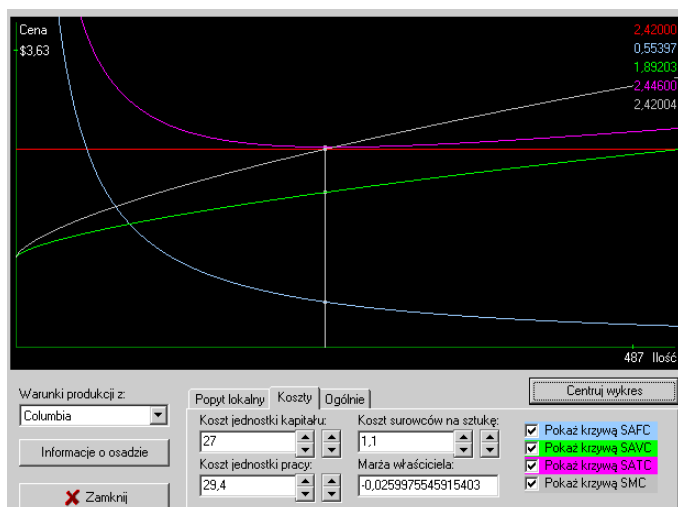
Cena
$3,63

2,42000
0,55397
1,89203
2,44600
2,42004

487 Ilość

Warunki produkcji z:
Columbia
Informacje o osadzie
Zamknij

Popyt lokalny | Koszty | Ogólnie

Koszt jednostki kapitału:
27
Koszt jednostki pracy:
29,4
Koszt surowców na sztukę:
1,1
Marża właściciela:
-0,0259975545915403

Centruj wykres

Pokaż krzywą SAFC
Pokaż krzywą SAVC
Pokaż krzywą SATC
Pokaż krzywą SMC